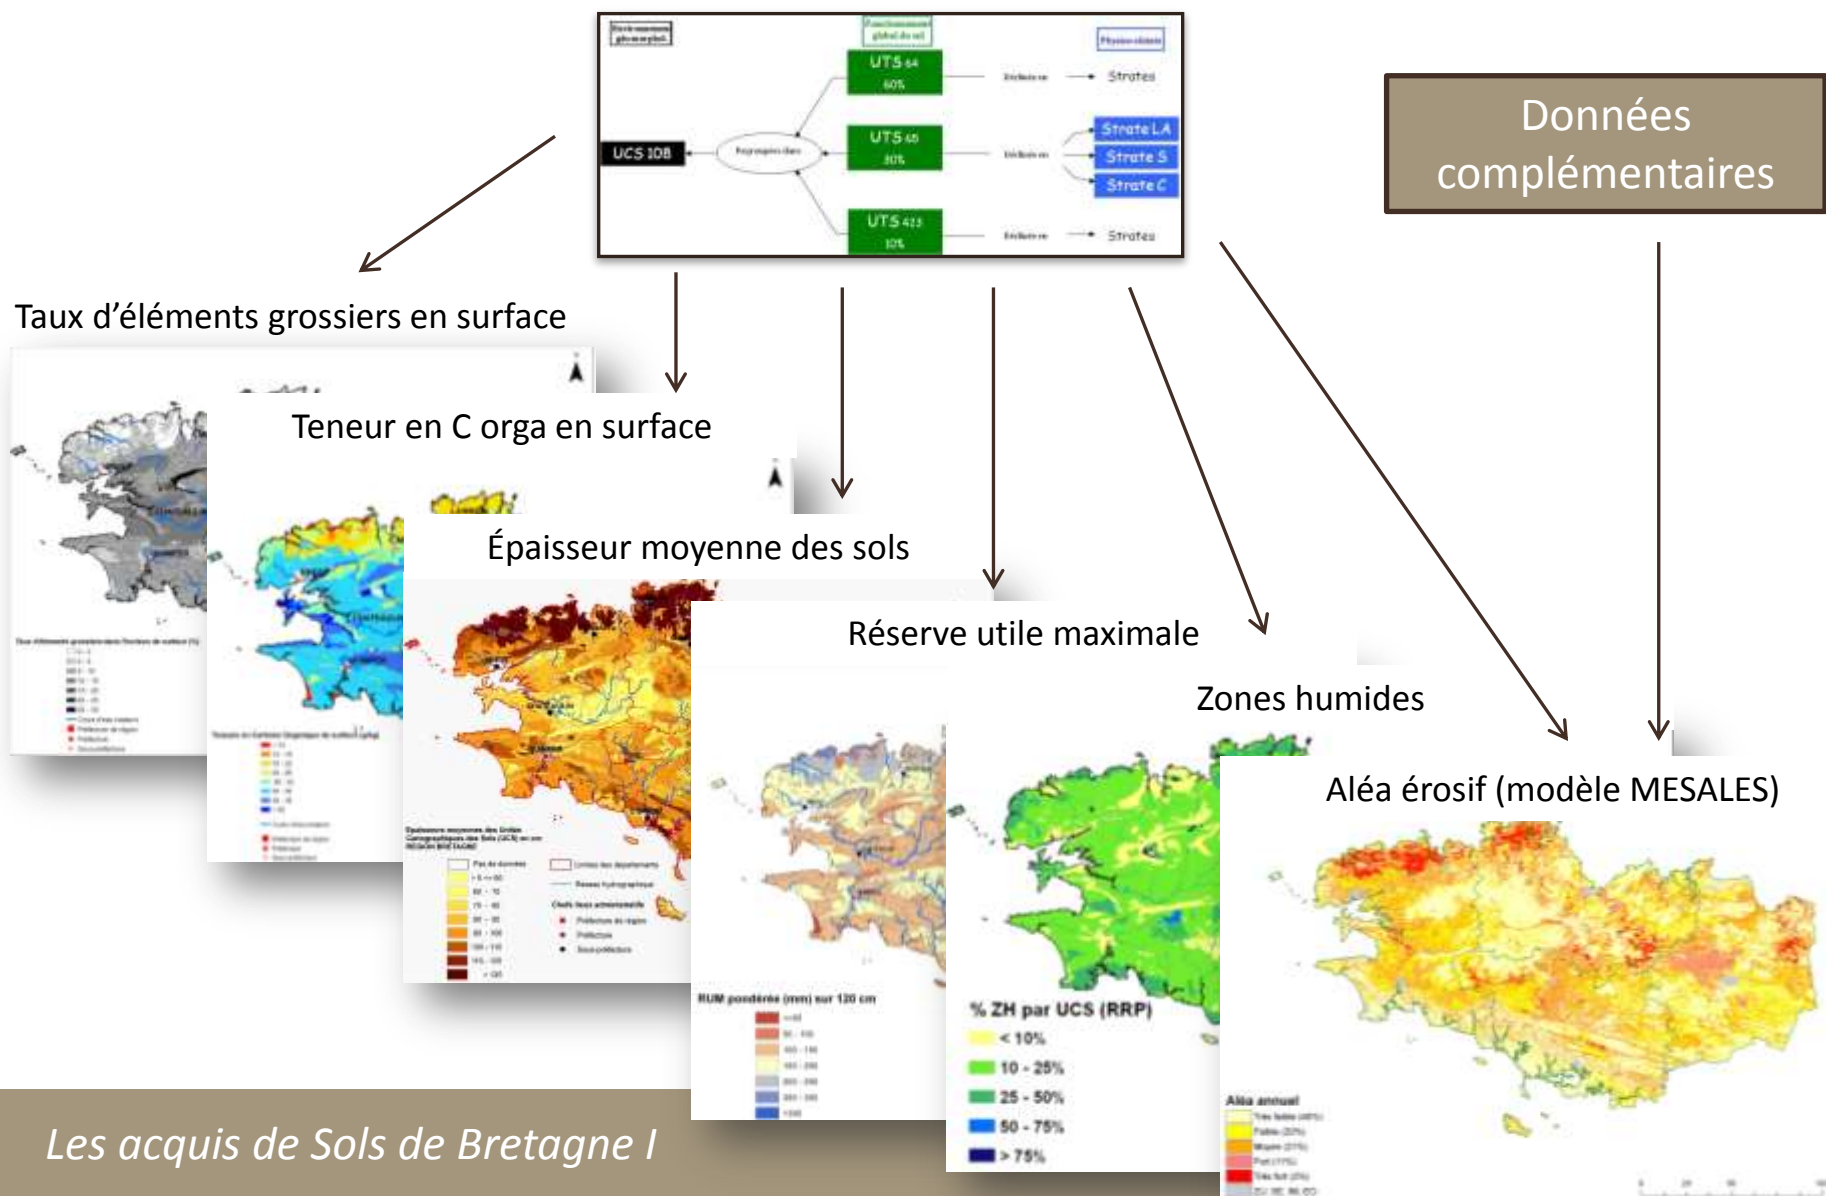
UCS 108

UTS 64
60%

UTS 65
30%

UTS 423
10%

Strates

Strate LA
Strate S
Strate C

Strates

Données complémentaires

Taux d'éléments grossiers en surface

Teneur en C orga en surface

Épaisseur moyenne des sols

Réserve utile maximale

Zones humides

Aléa érosif (modèle MESALES)

RUM pondérée (mm) sur 120 cm

% ZH par UCS (RRP)
< 10%
10 - 25%
25 - 50%
50 - 75%
> 75%

Aléa annuel

Les acquis de Sols de Bretagne I